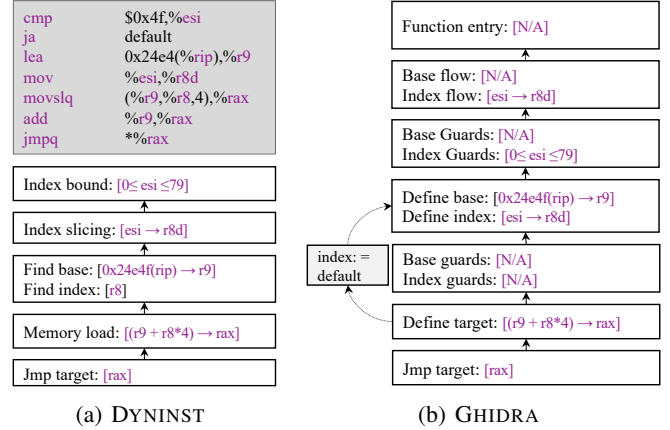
| | |
|---|---|
| cmp | \$0x4f,%esi |
| ja | default |
| lea | 0x24e4(%rip),%r9 |
| mov | %esi,%r8d |
| movslq | (%r9,%r8,4),%rax |
| add | %r9,%rax |
| jmpq | *%rax |

Index bound: [0≤ esi ≤79]

Index slicing: [esi → r8d]

Find base: [0x24e4f(rip) → r9]
Find index: [r8]

Memory load: [(r9 + r8*4) → rax]

Jmp target: [rax]

(a) DYNINST

Function entry: [N/A]

Base flow: [N/A]
Index flow: [esi → r8d]

Base Guards: [N/A]
Index Guards: [0≤ esi ≤79]

Define base: [0x24e4f(rip) → r9]
Define index: [esi → r8d]

index: = default

Base guards: [N/A]
Index guards: [N/A]

Define target: [(r9 + r8*4) → rax]

Jmp target: [rax]

(b) GHIDRA